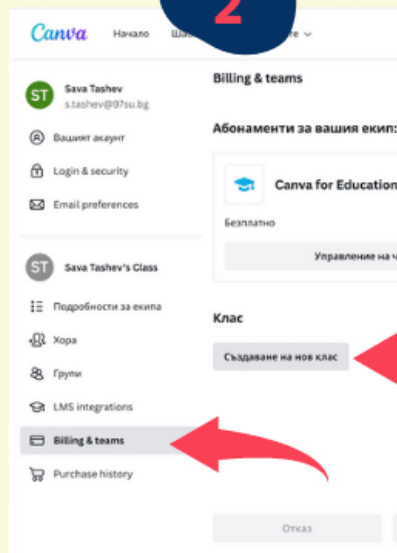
2

Canva Начало Шаб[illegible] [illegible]те

ST Sava Tashev s.tashev@97su.bg

Вашият акаунт

Login & security

Email preferences

ST Sava Tashev's Class

Подробности за екипа

Хора

Групи

LMS integrations

Billing & teams

Purchase history

Billing & teams

Абонаменти за вашия екип:

Canva for Education

Безплатно

Управление на ч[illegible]

Клас

Създаване на нов клас

Отказ